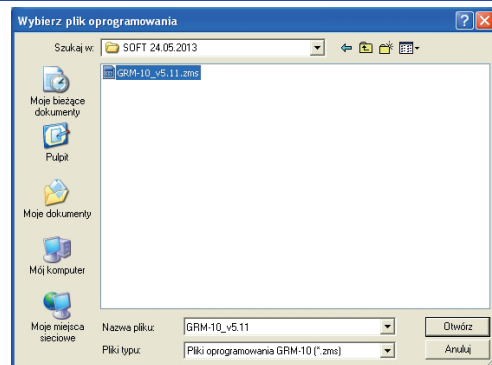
Wybierz plik oprogramowania

Szukaj w: SOFT 24.05.2013

GRM-10_v5.11.zms

Moje bieżące dokumenty

Pulpit

Moje dokumenty

Mój komputer

Moje miejsca sieciowe

Nazwa pliku: GRM-10_v5.11

Pliki typu: Pliki oprogramowania GRM-10 (*.zms)

Otwórz

Anuluj